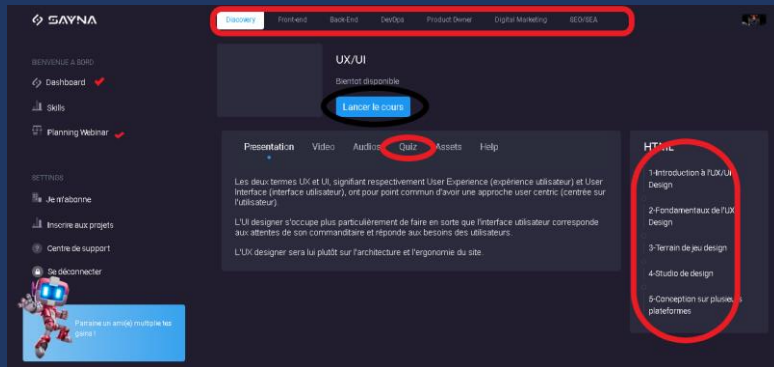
SAYNA

Discovery Front-end Back-End DevOps Product Owner Digital Marketing SEO/SEA

BIENVENUE A BORD
Dashboard
Skills
Planning Webinar

SETTINGS
Je m'abonne
Inscrire aux projets
Centre de support
Se déconnecter

Parraine un ami(e) multiplie tes gains !

UX/UI
Bientot disponible
Lancer le cours

Presentation Video Audios Quiz Assets Help

Les deux termes UX et UI, signifiant respectivement User Experience (expérience utilisateur) et User Interface (interface utilisateur), ont pour point commun d'avoir une approche user centric (centrée sur l'utilisateur).

L'UI designer s'occupe plus particulièrement de faire en sorte que l'interface utilisateur corresponde aux attentes de son commanditaire et réponde aux besoins des utilisateurs.

L'UX designer sera lui plutôt sur l'architecture et l'ergonomie du site.

HTML
1-Introduction à l'UX/UI Design
2-Fondamentaux de l'UX Design
3-Terrain de jeu design
4-Studio de design
5-Conception sur plusieurs plateformes